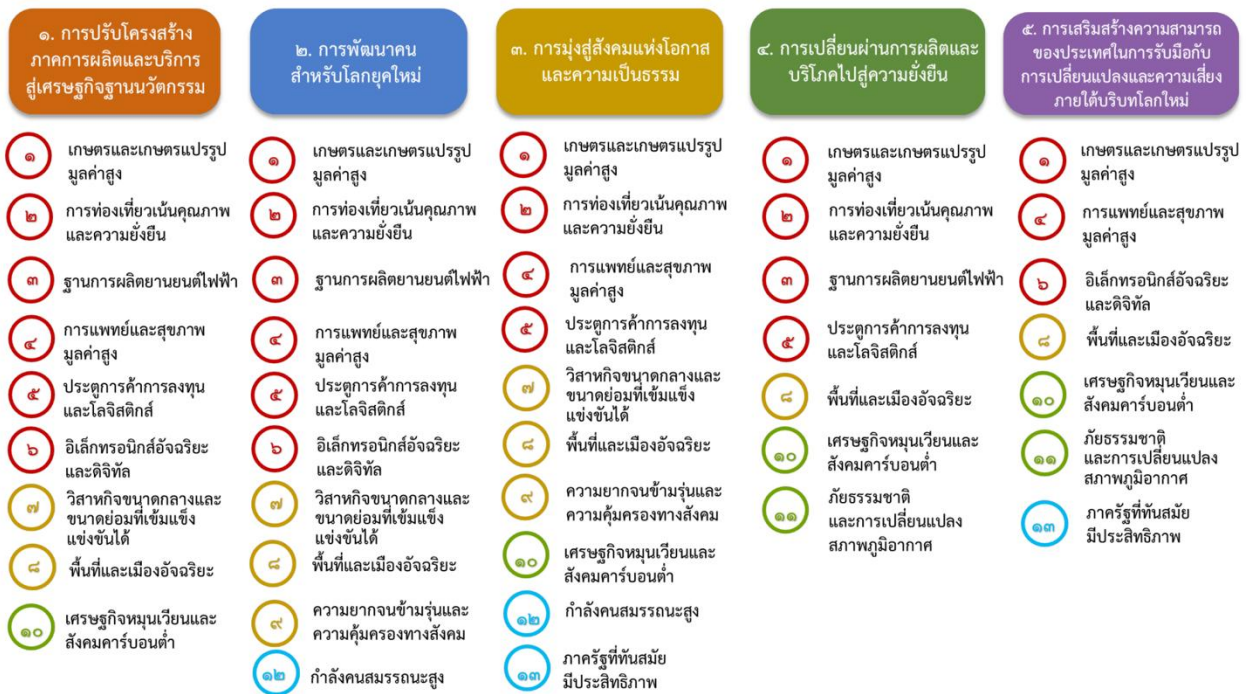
๑. การปรับโครงสร้างภาคการผลิตและบริการสู่เศรษฐกิจฐานนวัตกรรม

๑ เกษตรและเกษตรแปรรูปมูลค่าสูง

๒ การท่องเที่ยวเน้นคุณภาพและความยั่งยืน

๓ ฐานการผลิตยานยนต์ไฟฟ้า

๔ การแพทย์และสุขภาพมูลค่าสูง

๕ ประตูการค้าการลงทุนและโลจิสติกส์

๖ อิเล็กทรอนิกส์อัจฉริยะและดิจิทัล

๗ วิสาหกิจขนาดกลางและขนาดย่อมที่เข้มแข็งแข่งขันได้

๘ พื้นที่และเมืองอัจฉริยะ

๑๐ เศรษฐกิจหมุนเวียนและสังคมคาร์บอนต่ำ

๒. การพัฒนาคนสำหรับโลกยุคใหม่

๑ เกษตรและเกษตรแปรรูปมูลค่าสูง

๒ การท่องเที่ยวเน้นคุณภาพและความยั่งยืน

๓ ฐานการผลิตยานยนต์ไฟฟ้า

๔ การแพทย์และสุขภาพมูลค่าสูง

๕ ประตูการค้าการลงทุนและโลจิสติกส์

๖ อิเล็กทรอนิกส์อัจฉริยะและดิจิทัล

๗ วิสาหกิจขนาดกลางและขนาดย่อมที่เข้มแข็งแข่งขันได้

๘ พื้นที่และเมืองอัจฉริยะ

๙ ความยากจนข้ามรุ่นและความคุ้มครองทางสังคม

๑๒ กำลังคนสมรรถนะสูง

๓. การมุ่งสู่สังคมแห่งโอกาสและความเป็นธรรม

๑ เกษตรและเกษตรแปรรูปมูลค่าสูง

๒ การท่องเที่ยวเน้นคุณภาพและความยั่งยืน

๔ การแพทย์และสุขภาพมูลค่าสูง

๕ ประตูการค้าการลงทุนและโลจิสติกส์

๗ วิสาหกิจขนาดกลางและขนาดย่อมที่เข้มแข็งแข่งขันได้

๘ พื้นที่และเมืองอัจฉริยะ

๙ ความยากจนข้ามรุ่นและความคุ้มครองทางสังคม

๑๐ เศรษฐกิจหมุนเวียนและสังคมคาร์บอนต่ำ

๑๒ กำลังคนสมรรถนะสูง

๑๓ ภาครัฐที่ทันสมัยมีประสิทธิภาพ

๔. การเปลี่ยนผ่านการผลิตและบริโภคไปสู่ความยั่งยืน

๑ เกษตรและเกษตรแปรรูปมูลค่าสูง

๒ การท่องเที่ยวเน้นคุณภาพและความยั่งยืน

๓ ฐานการผลิตยานยนต์ไฟฟ้า

๕ ประตูการค้าการลงทุนและโลจิสติกส์

๘ พื้นที่และเมืองอัจฉริยะ

๑๐ เศรษฐกิจหมุนเวียนและสังคมคาร์บอนต่ำ

๑๑ ภัยธรรมชาติและการเปลี่ยนแปลงสภาพภูมิอากาศ

๕. การเสริมสร้างความสามารถของประเทศในการรับมือกับการเปลี่ยนแปลงและความเสี่ยงภายใต้บริบทโลกใหม่

๑ เกษตรและเกษตรแปรรูปมูลค่าสูง

๔ การแพทย์และสุขภาพมูลค่าสูง

๖ อิเล็กทรอนิกส์อัจฉริยะและดิจิทัล

๘ พื้นที่และเมืองอัจฉริยะ

๑๐ เศรษฐกิจหมุนเวียนและสังคมคาร์บอนต่ำ

๑๑ ภัยธรรมชาติและการเปลี่ยนแปลงสภาพภูมิอากาศ

๑๓ ภาครัฐที่ทันสมัยมีประสิทธิภาพ